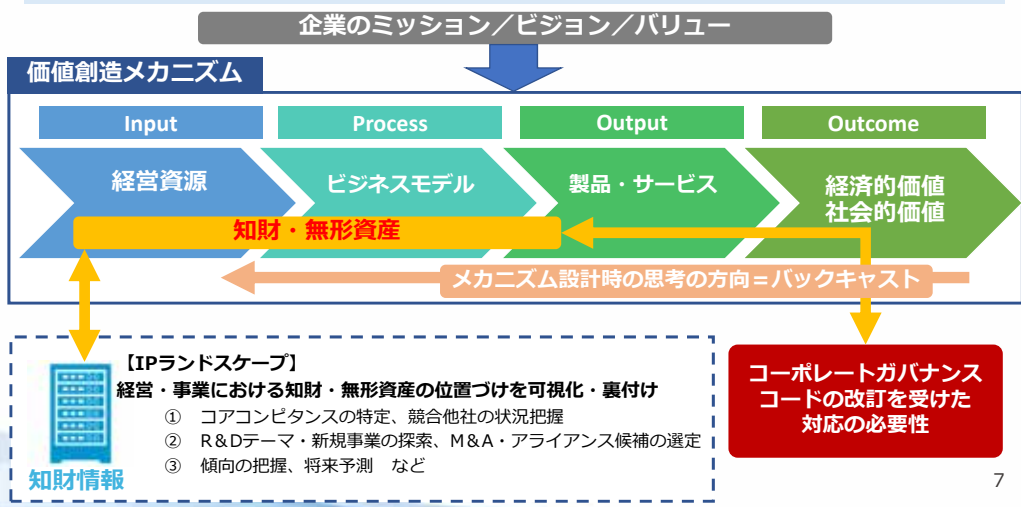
企業のミッション／ビジョン／バリュー

価値創造メカニズム

Input

Process

Output

Outcome

経営資源

ビジネスモデル

製品・サービス

経済的価値
社会的価値

知財・無形資産

メカニズム設計時の思考の方向＝バックキャスト

【IPランドスケープ】
経営・事業における知財・無形資産の位置づけを可視化・裏付け
① コアコンピタンスの特定、競合他社の状況把握
② R＆Dテーマ・新規事業の探索、M＆A・アライアンス候補の選定
③ 傾向の把握、将来予測 など

知財情報

コーポレートガバナンスコードの改訂を受けた対応の必要性

7